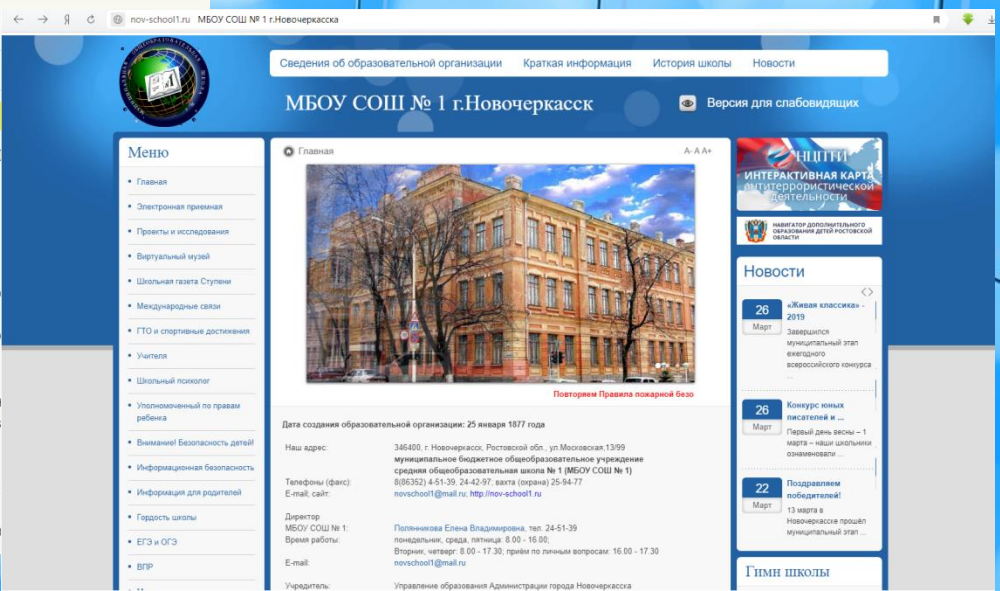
nov-school1.ru МБОУ СОШ № 1 г.Новочеркасска

Сведения об образовательной организации Краткая информация История школы Новости

МБОУ СОШ № 1 г.Новочеркасск

Версия для слабовидящих

Меню

Главная
Электронная приемная
Проекты и исследования
Виртуальный музей
Школьная газета Ступени
Международные связи
ГТО и спортивные достижения
Учителя
Школьный психолог
Уполномоченный по правам ребенка
Внимание! Безопасность детей!
Информационная безопасность
Информация для родителей
Гордость школы
ЕГЭ и ОГЭ
ВПР

Главная

A- A A+

Повторяем Правила пожарной безо

Дата создания образовательной организации: 25 января 1877 года

| | |
|---|---|
| Наш адрес: | 346400, г. Новочеркасск, Ростовской обл., ул.Московская,13/99 муниципальное бюджетное общеобразовательное учреждение средняя общеобразовательная школа № 1 (МБОУ СОШ № 1) |
| Телефоны (факс): | 8(86352) 4-51-39, 24-42-97; вахта (охрана) 25-94-77 |
| E-mail; сайт: | novschool1@mail.ru; http://nov-school1.ru |
| Директор МБОУ СОШ № 1: | Поляннкова Елена Владимировна, тел. 24-51-39 |
| Время работы: | понедельник, среда, пятница: 8.00 - 16.00; Вторник, четверг: 8.00 - 17.30; приём по личным вопросам: 16.00 - 17.30 |
| E-mail: | novschool1@mail.ru |
| Учредитель: | Управление образования Администрации города Новочеркасска |

НЦПТИ ИНТЕРАКТИВНАЯ КАРТА антитеррористической деятельности

НАВИГАТОР ДОПОЛНИТЕЛЬНОГО ОБРАЗОВАНИЯ ДЕТЕЙ РОСТОВСКОЙ ОБЛАСТИ

Новости

26 Март
«Живая классика» - 2019
Завершился муниципальный этап ежегодного всероссийского конкурса ...

26 Март
Конкурс юных писателей и ...
Первый день весны – 1 марта – наши школьники ознаменовали ...

22 Март
Поздравляем победителей!
13 марта в Новочеркасске прошёл муниципальный этап ...

Гимн школы